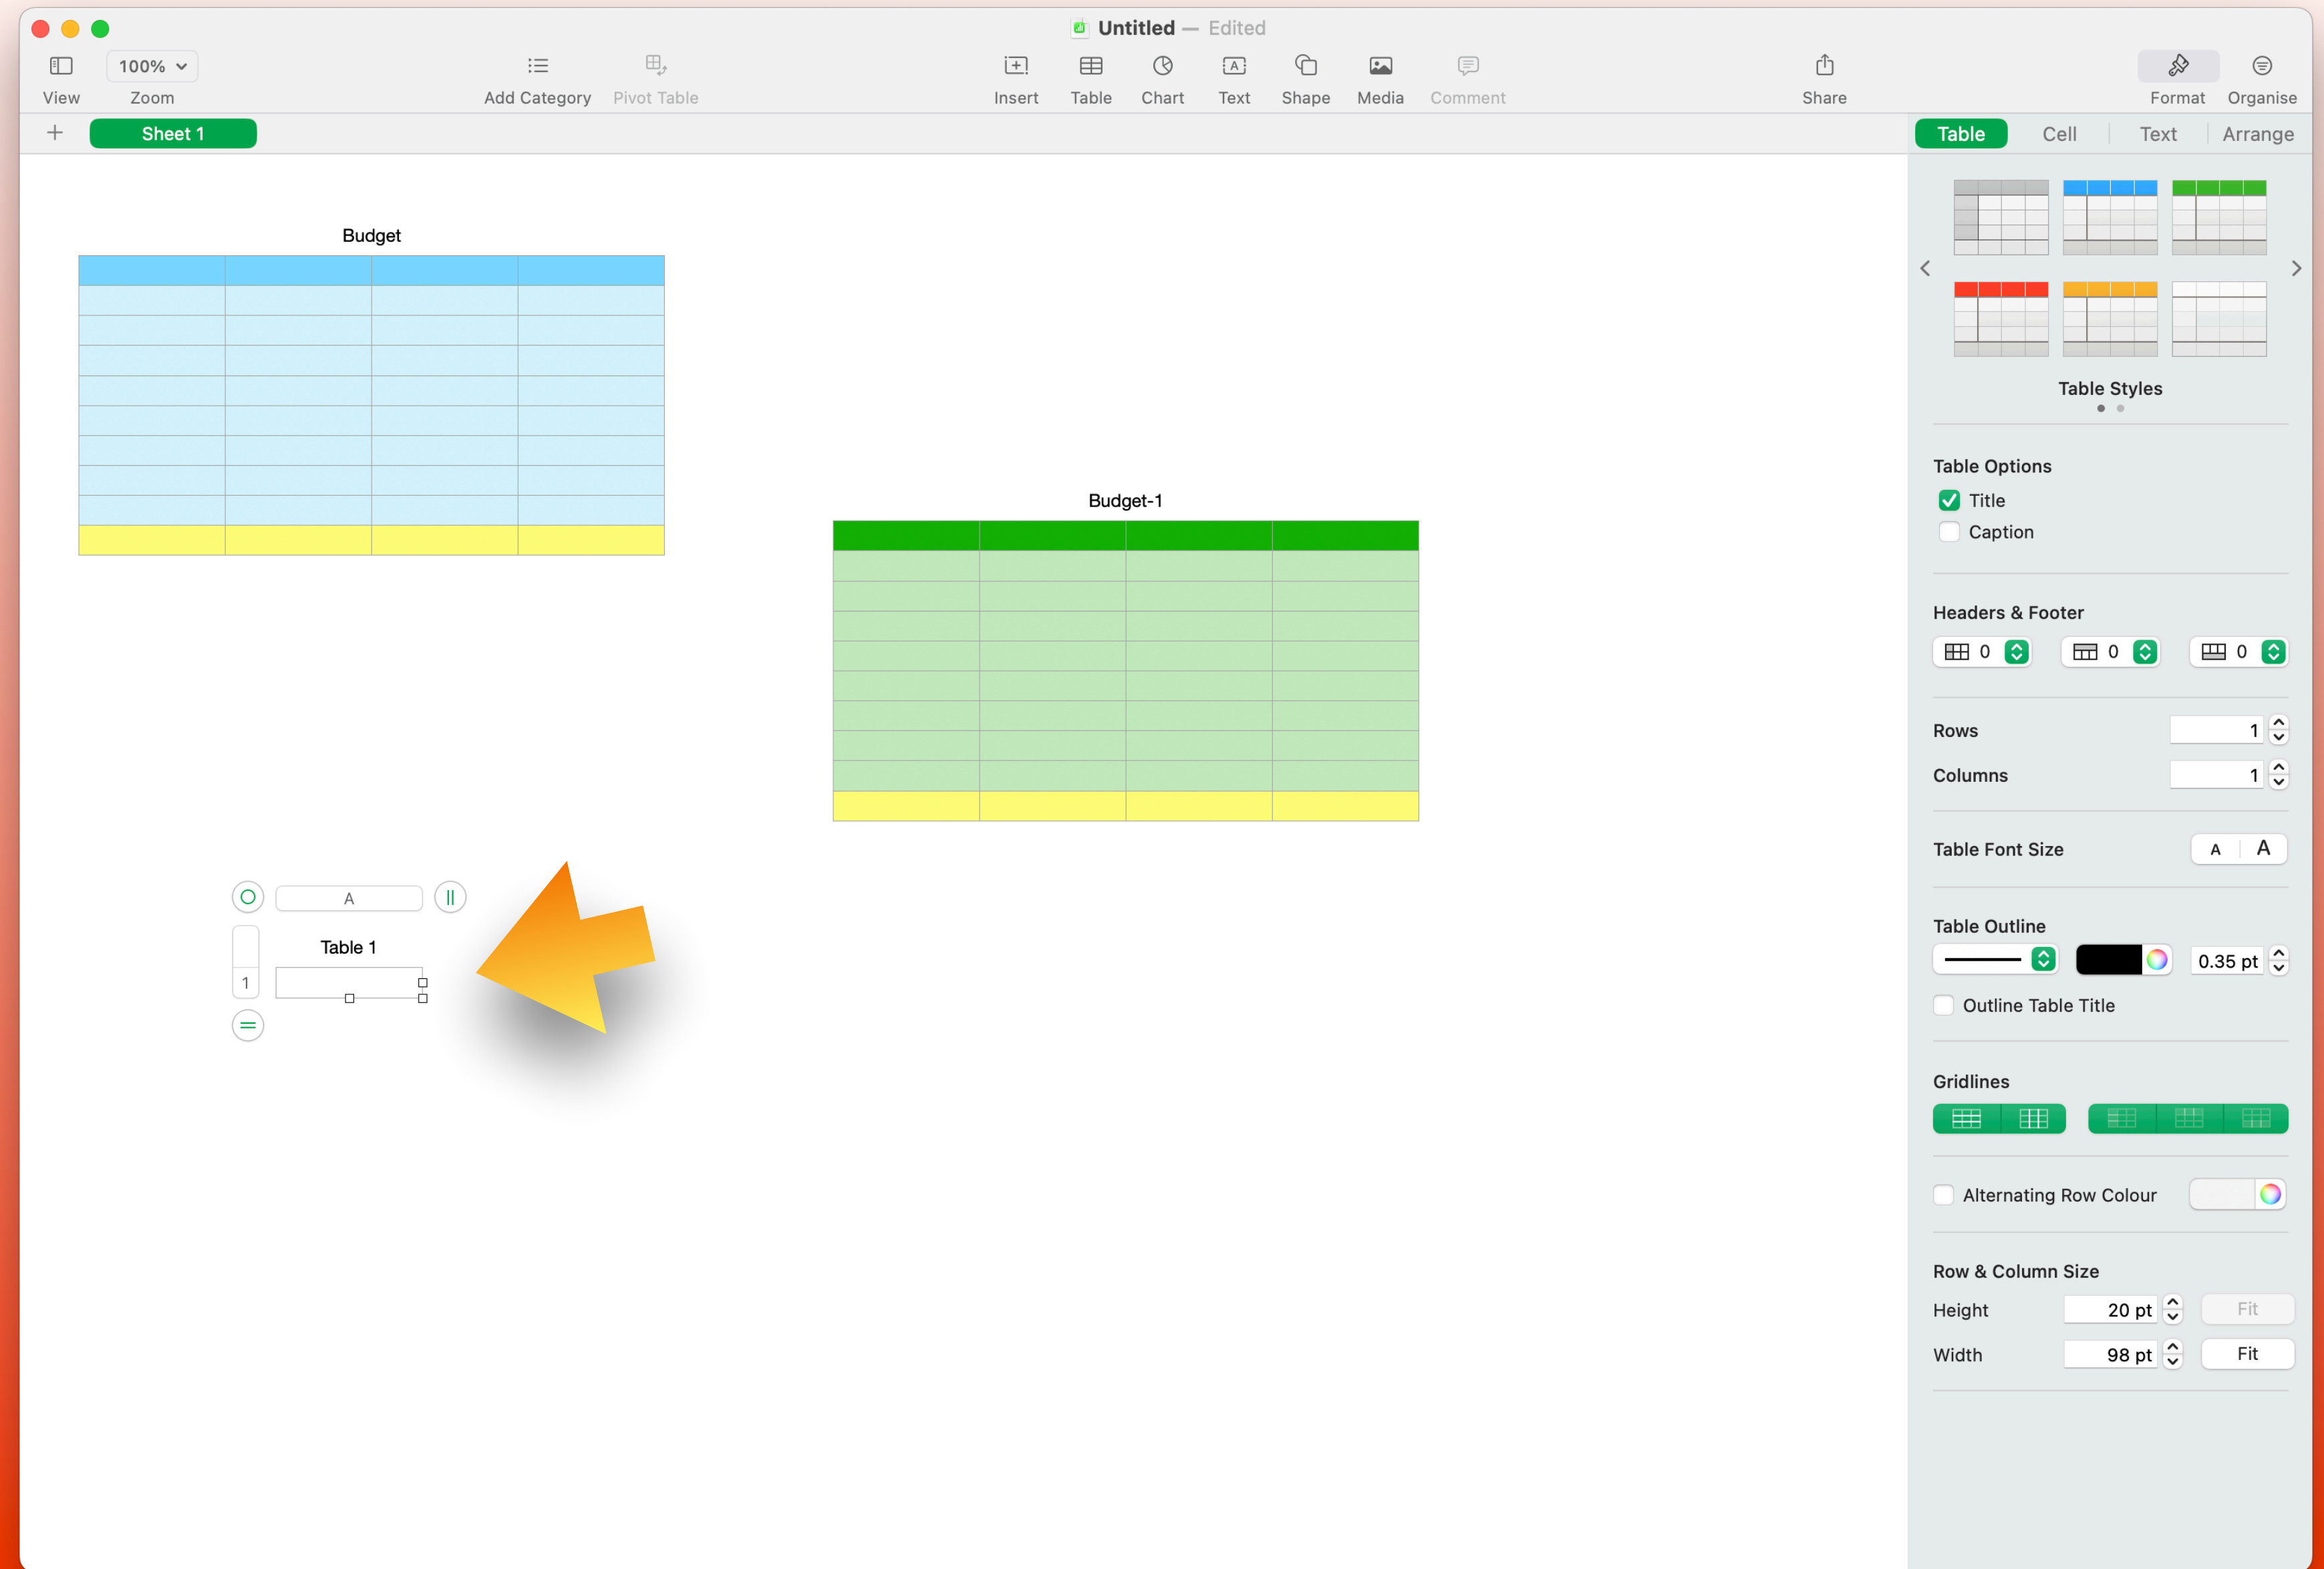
Untitled — Edited

View
100%
Zoom
Add Category
Pivot Table
Insert
Table
Chart
Text
Shape
Media
Comment
Share
Format
Organise

Sheet 1

Table
Cell
Text
Arrange

Budget

Budget-1

A
Table 1
1

Table Styles

Table Options
Title
Caption

Headers & Footer
0
0
0

Rows 1
Columns 1

Table Font Size A A

Table Outline
0.35 pt
Outline Table Title

Gridlines

Alternating Row Colour

Row & Column Size
Height 20 pt Fit
Width 98 pt Fit